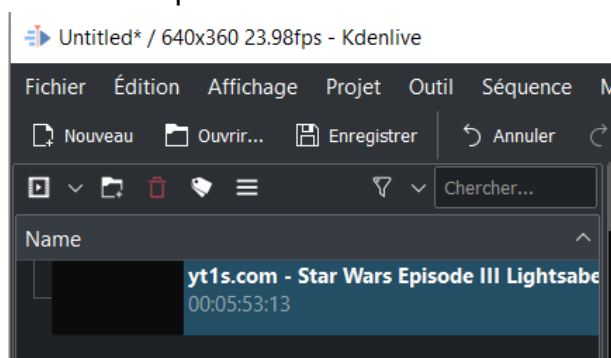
Untitled* / 640x360 23.98fps - Kdenlive

Fichier Édition Affichage Projet Outil Séquence M

Nouveau Ouvrir... Enregistrer Annuler

Chercher...

Name

yt1s.com - Star Wars Episode III Lightsabe
00:05:53:13